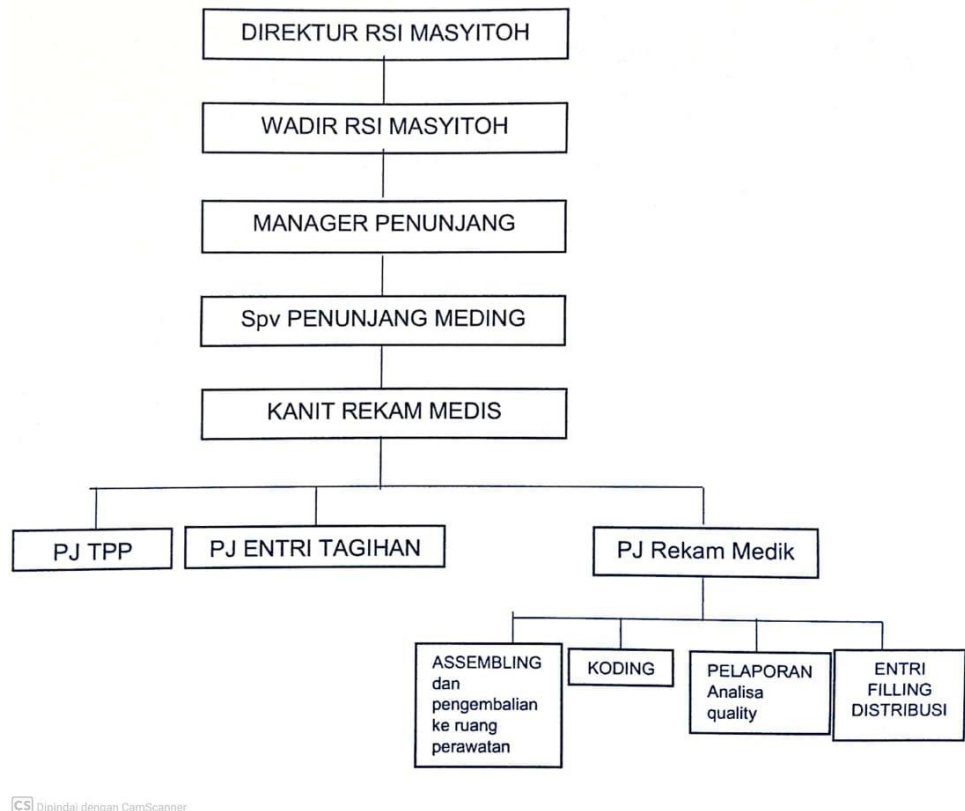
DIREKTUR RSI MASYITOH

WADIR RSI MASYITOH

MANAGER PENUNJANG

Spv PENUNJANG MEDING

KANIT REKAM MEDIS

PJ TPP

PJ ENTRI TAGIHAN

PJ Rekam Medik

ASSEMBLING dan pengembalian ke ruang perawatan

KODING

PELAPORAN Analisa quality

ENTRI FILLING DISTRIBUSI

CS Dipindai dengan CamScanner